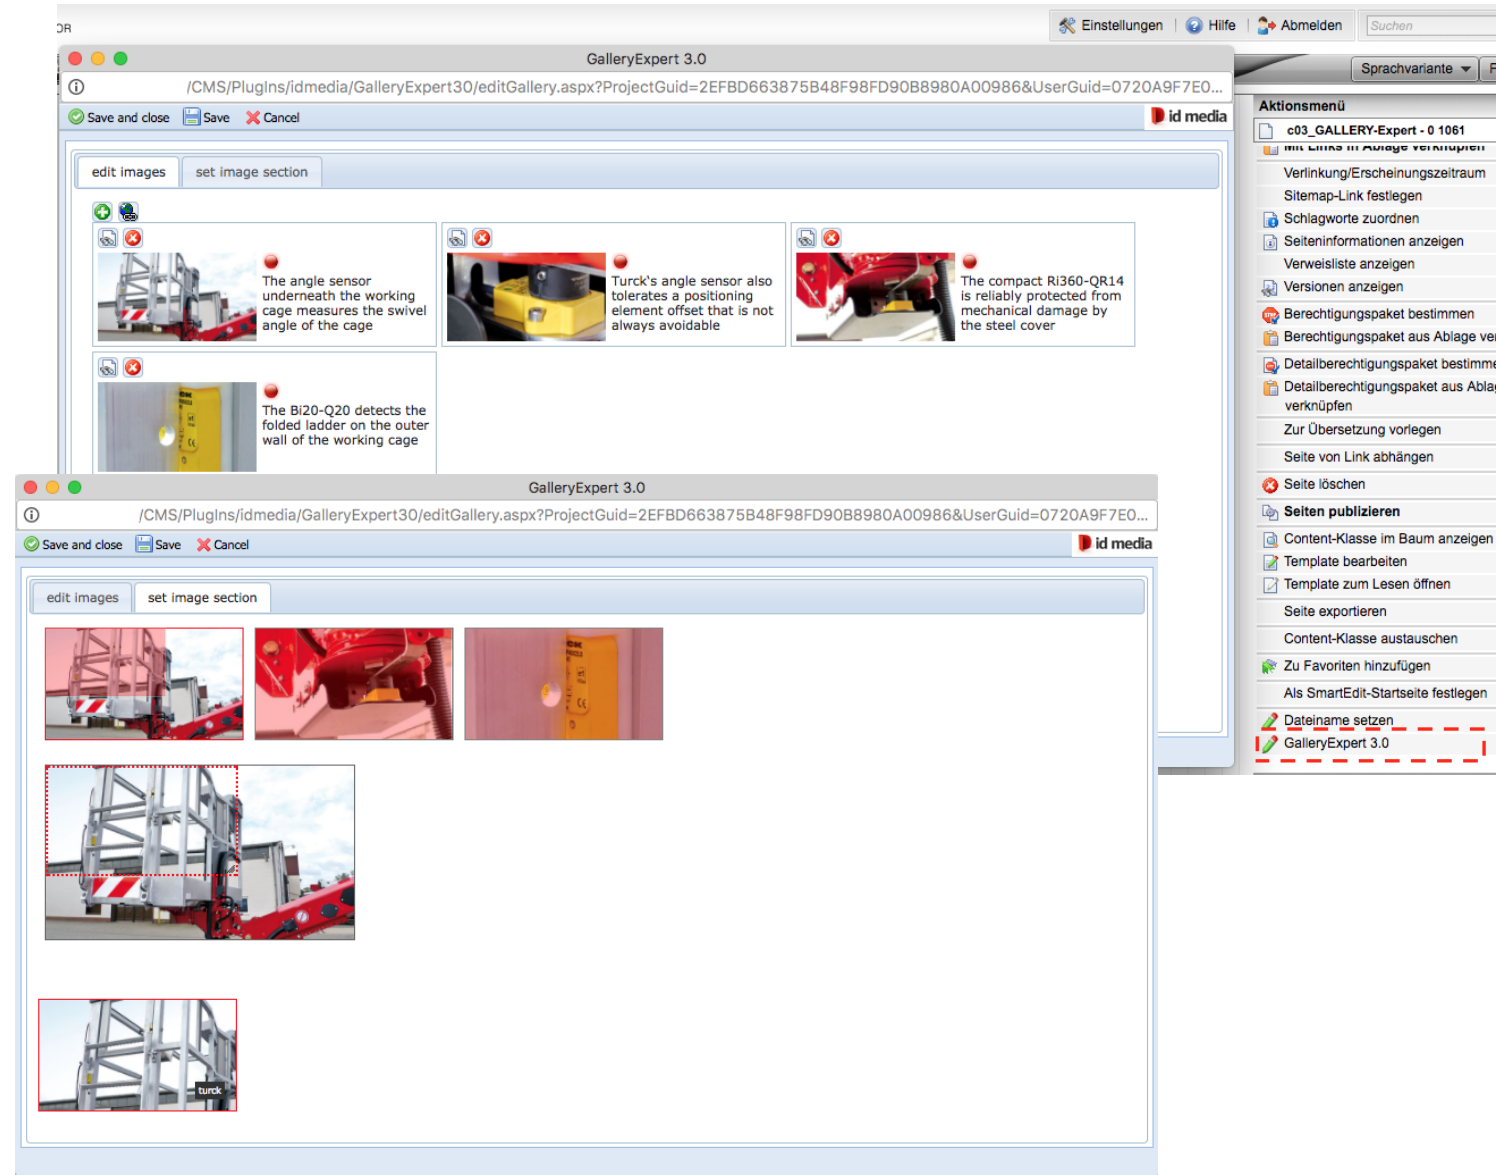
OR

Einstellungen | Hilfe | Abmelden | Suchen

GalleryExpert 3.0

/CMS/PlugIns/idmedia/GalleryExpert30/editGallery.aspx?ProjectGuid=2EFBD663875B48F98FD90B8980A00986&UserGuid=0720A9F7E0...

Save and close Save Cancel

id media

edit images | set image section

The angle sensor underneath the working cage measures the swivel angle of the cage

Turck's angle sensor also tolerates a positioning element offset that is not always avoidable

The compact Ri360-QR14 is reliably protected from mechanical damage by the steel cover

The Bi20-Q20 detects the folded ladder on the outer wall of the working cage

Sprachvariante

Aktionsmenü

c03_GALLERY-Expert - 0 1061

Mit Links in Ablage verknüpfen

Verlinkung/Erscheinungszeitraum

Sitemap-Link festlegen

Schlagworte zuordnen

Seiteninformationen anzeigen

Verweisliste anzeigen

Versionen anzeigen

Berechtigungspaket bestimmen

Berechtigungspaket aus Ablage ver

Detailberechtigungspaket bestimme

Detailberechtigungspaket aus Ablag verknüpfen

Zur Übersetzung vorlegen

Seite von Link abhängen

Seite löschen

Seiten publizieren

Content-Klasse im Baum anzeigen

Template bearbeiten

Template zum Lesen öffnen

Seite exportieren

Content-Klasse austauschen

Zu Favoriten hinzufügen

Als SmartEdit-Startseite festlegen

Dateiname setzen

GalleryExpert 3.0

GalleryExpert 3.0

/CMS/PlugIns/idmedia/GalleryExpert30/editGallery.aspx?ProjectGuid=2EFBD663875B48F98FD90B8980A00986&UserGuid=0720A9F7E0...

Save and close Save Cancel

id media

edit images | set image section

turck